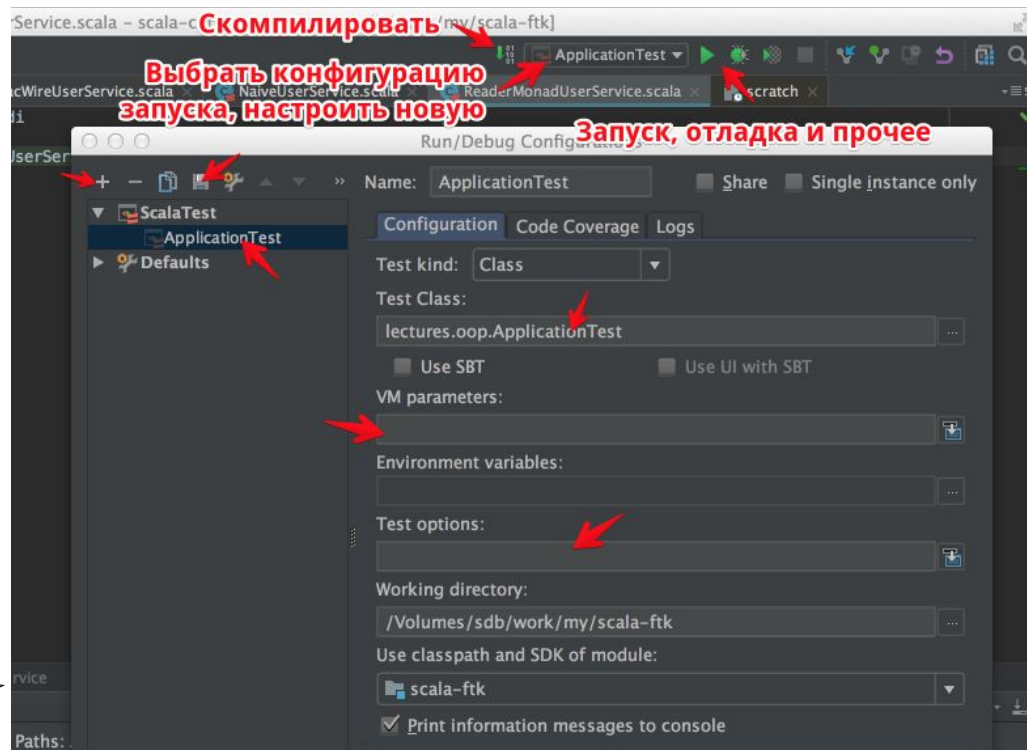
Service.scala - scala-c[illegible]/my/scala-ftk]

Скомпилировать

ApplicationTest

Выбрать конфигурацию запуска, настроить новую

acWireUserService.scala NaiveUserService.scala ReaderMonadUserService.scala scratch

Запуск, отладка и прочее

di

UserSer

Run/Debug Configurations

+ − »

ScalaTest
ApplicationTest
Defaults

Name: ApplicationTest

Share Single instance only

Configuration Code Coverage Logs

Test kind: Class

Test Class:

lectures.oop.ApplicationTest

Use SBT Use UI with SBT

VM parameters:

Environment variables:

Test options:

Working directory:

/Volumes/sdb/work/my/scala-ftk

Use classpath and SDK of module:

scala-ftk

Print information messages to console

rvice

Paths: